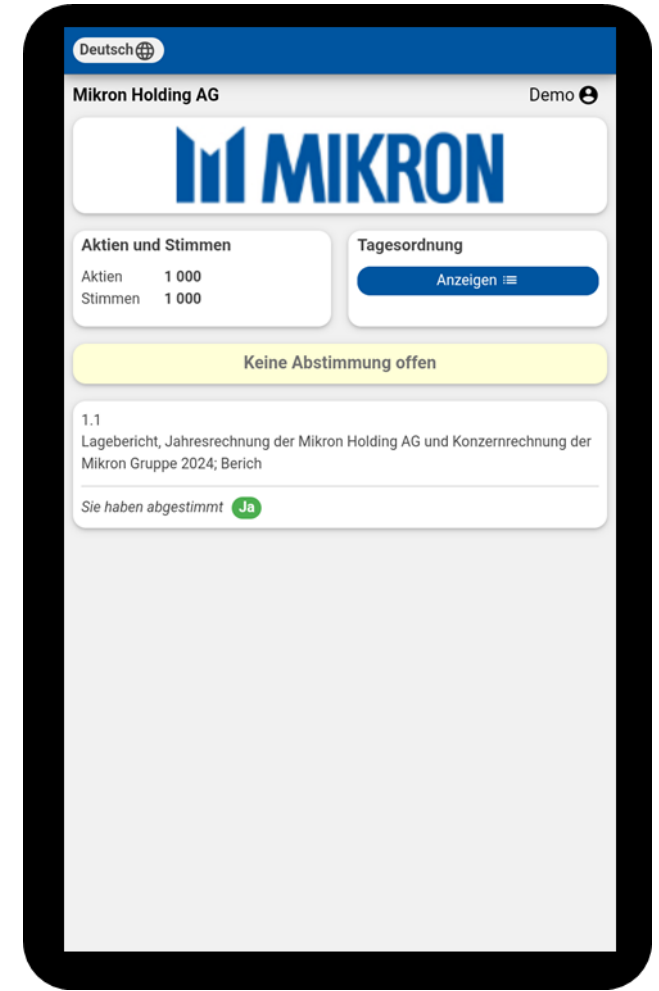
Deutsch

Mikron Holding AG

Demo

MIKRON

Aktien und Stimmen

Aktien 1 000
Stimmen 1 000

Tagesordnung

Anzeigen

Keine Abstimmung offen

1.1
Lagebericht, Jahresrechnung der Mikron Holding AG und Konzernrechnung der Mikron Gruppe 2024; Berich

Sie haben abgestimmt Ja